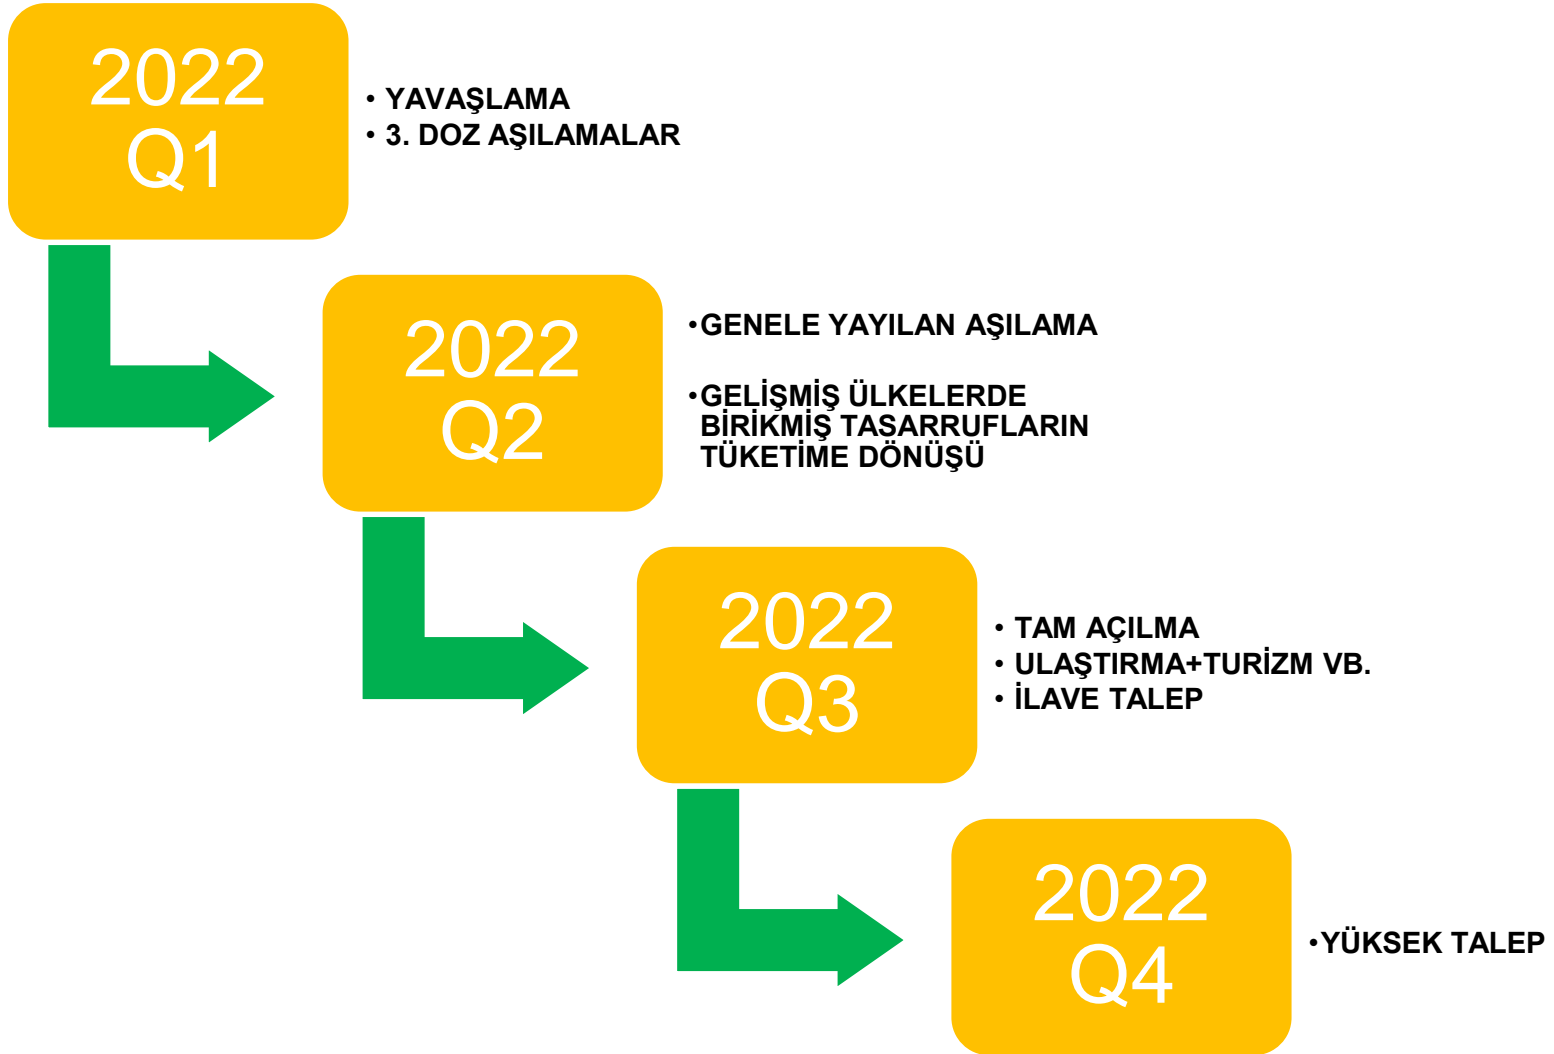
2022
Q1

• YAVAŞLAMA
• 3. DOZ AŞILAMALAR

2022
Q2

•GENELE YAYILAN AŞILAMA

•GELİŞMİŞ ÜLKELERDE BİRİKMİŞ TASARRUFLARIN TÜKETİME DÖNÜŞÜ

2022
Q3

• TAM AÇILMA
• ULAŞTIRMA+TURİZM VB.
• İLAVE TALEP

2022
Q4

•YÜKSEK TALEP